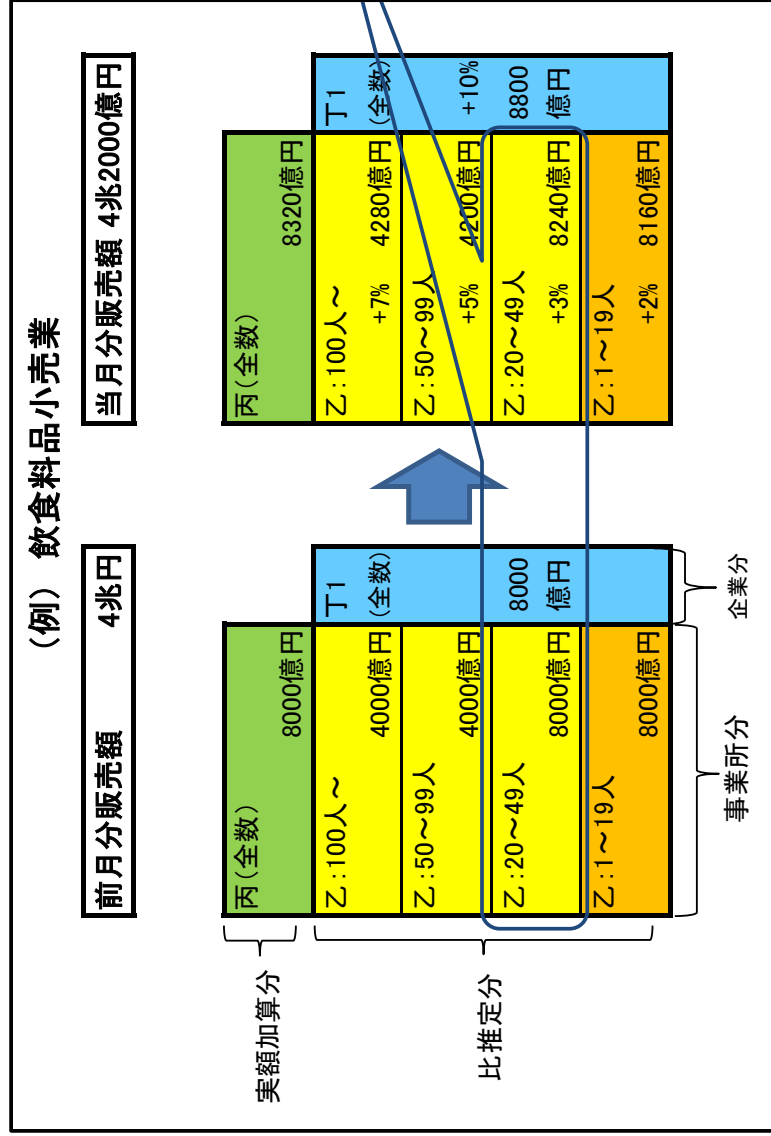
（例） 飲食料品小売業

前月分販売額 4兆円

当月分販売額 4兆2000億円

| 丙（全数） 8000億円 |
|---|
| 乙：100人～ 4000億円 |
| 乙：50～99人 4000億円 |
| 乙：20～49人 8000億円 |
| 乙：1～19人 8000億円 |
| 丁1（全数） 8000億円 |

| 丙（全数） 8320億円 |
|---|
| 乙：100人～ +7% 4280億円 |
| 乙：50～99人 +5% 4200億円 |
| 乙：20～49人 +3% 8240億円 |
| 乙：1～19人 +2% 8160億円 |
| 丁1（全数） +10% 8800億円 |

実額加算分

比推定分

事業所分

企業分